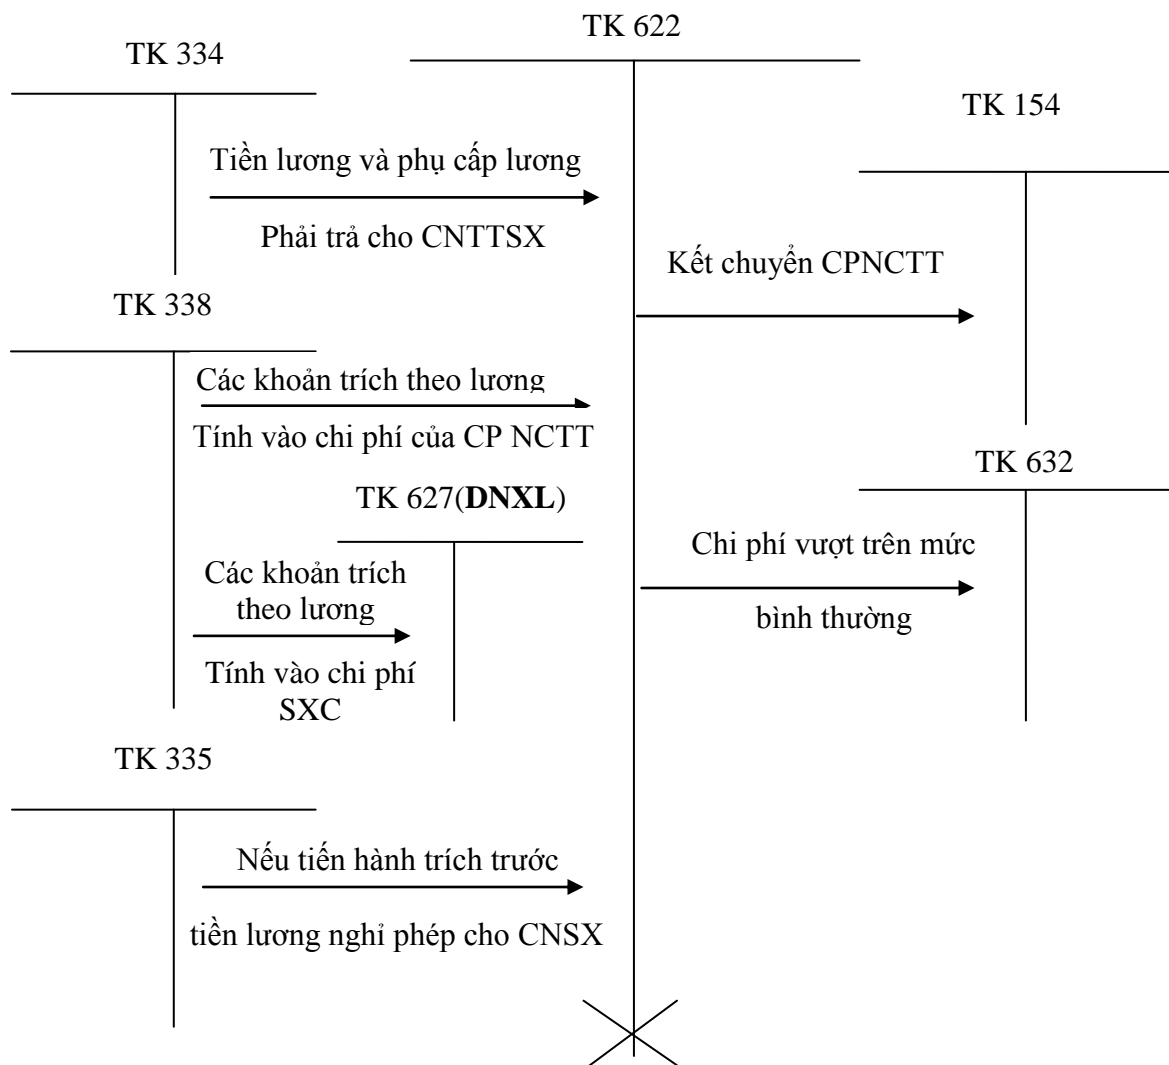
TK 622

TK 334

TK 154

Tiền lương và phụ cấp lương

Phải trả cho CNTTSX

Kết chuyển CPNCTT

TK 338

Các khoản trích theo lương

Tính vào chi phí của CP NCTT

TK 632

TK 627(**DNXL**)

Chi phí vượt trên mức

bình thường

Các khoản trích theo lương

Tính vào chi phí SXC

TK 335

Nếu tiến hành trích trước

tiền lương nghỉ phép cho CNSX